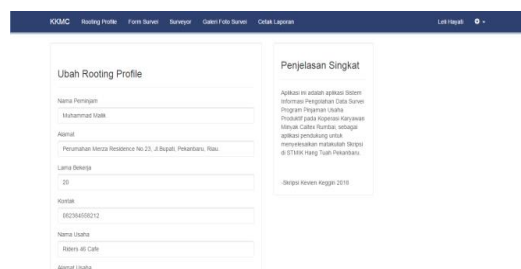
KKMC Rooting Profile Form Survei Surveyor Galeri Foto Survei Cetak Laporan Loli Hayati

Ubah Rooting Profile

Nama Peminjam

Muhammad Malik

Alamat

Perumahan Menza Residence No 22, Jl Bupati, Pekanbaru, Riau.

Lama Bekerja

20

Kontak

082384506212

Nama Usaha

Riders 46 Cafe

Alamat Usaha

Penjelasan Singkat

Aplikasi ini adalah aplikasi Sistem Informasi Pengolahan Data Survei Program Pinjaman Usaha Produktif pada Koperasi Karyawan Minyak Caltex Rumbai, sebagai aplikasi pendukung untuk menyelesaikan matakuliah Skripsi di STMIK Hang Tuah Pekanbaru.

-Skripsi Keviein Keggln 2016